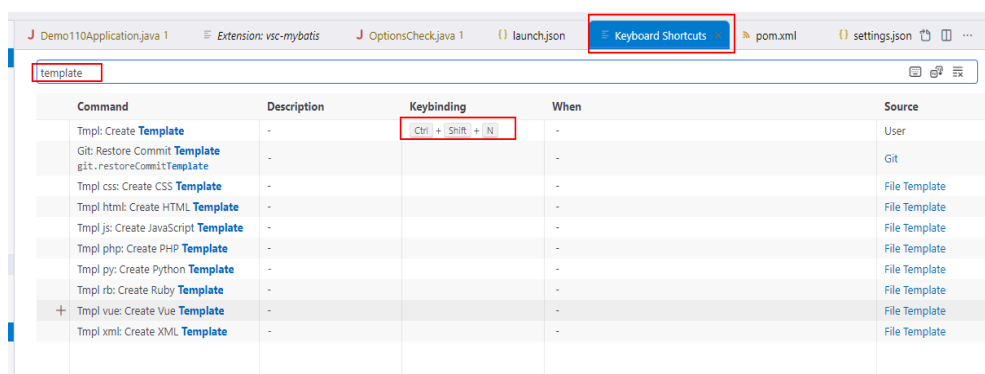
J Demo110Application.java 1 Extension: vsc-mybatis J OptionsCheck.java 1 {} launch.json Keyboard Shortcuts × pom.xml {} settings.json

template

| | Command | Description | Keybinding | When | Source |
|---|---|---|---|---|---|
| | Tmpl: Create Template | - | Ctrl + Shift + N | - | User |
| | Git: Restore Commit Template git.restoreCommitTemplate | - | | - | Git |
| | Tmpl css: Create CSS Template | - | | - | File Template |
| | Tmpl html: Create HTML Template | - | | - | File Template |
| | Tmpl js: Create JavaScript Template | - | | - | File Template |
| | Tmpl php: Create PHP Template | - | | - | File Template |
| | Tmpl py: Create Python Template | - | | - | File Template |
| | Tmpl rb: Create Ruby Template | - | | - | File Template |
| + | Tmpl vue: Create Vue Template | - | | - | File Template |
| | Tmpl xml: Create XML Template | - | | - | File Template |